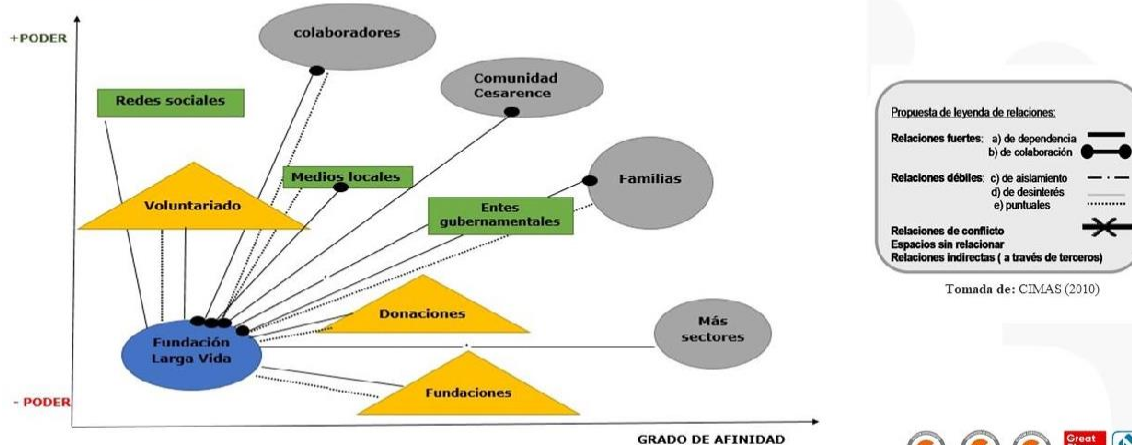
+PODER

colaboradores

Comunidad Cesarence

Redes sociales

Medios locales

Familias

Voluntariado

Entes gubernamentales

Donaciones

Fundación Larga Vida

Más sectores

Fundaciones

- PODER

GRADO DE AFINIDAD

Propuesta de leyenda de relaciones:

Relaciones fuertes: a) de dependencia
b) de colaboración

Relaciones débiles: c) de aislamiento
d) de desinterés
e) puntuales

Relaciones de conflicto
Espacios sin relacionar
Relaciones indirectas ( a través de terceros)

Tomada de: CIMAS (2010)

Great